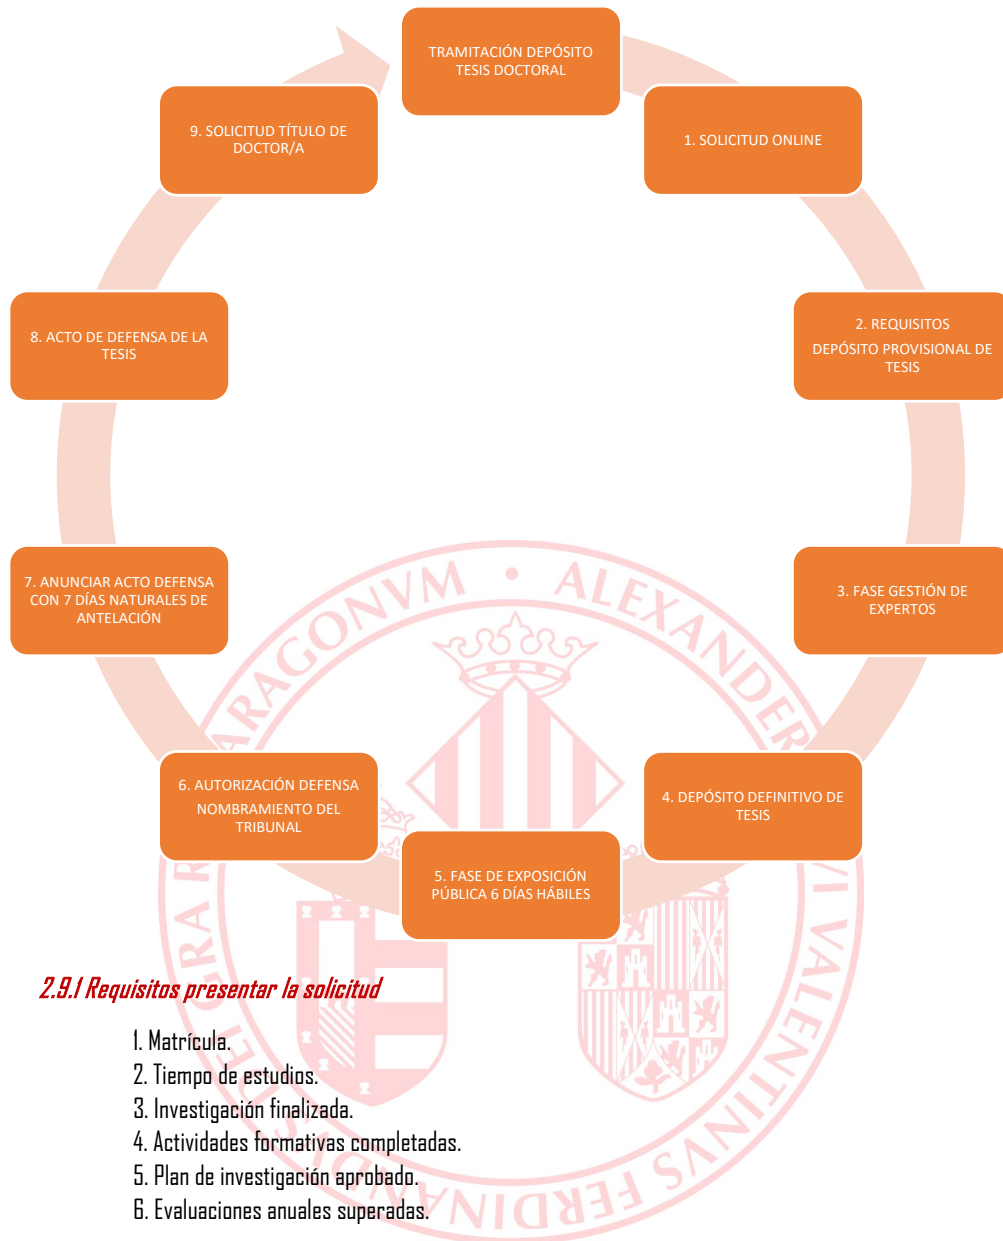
TRAMITACIÓN DEPÓSITO TESIS DOCTORAL

1. SOLICITUD ONLINE

2. REQUISITOS
DEPÓSITO PROVISIONAL DE TESIS

3. FASE GESTIÓN DE EXPERTOS

4. DEPÓSITO DEFINITIVO DE TESIS

5. FASE DE EXPOSICIÓN PÚBLICA 6 DÍAS HÁBILES

6. AUTORIZACIÓN DEFENSA
NOMBRAMIENTO DEL TRIBUNAL

7. ANUNCIAR ACTO DEFENSA CON 7 DÍAS NATURALES DE ANTELACIÓN

8. ACTO DE DEFENSA DE LA TESIS

9. SOLICITUD TÍTULO DE DOCTOR/A

ARAGONVM • ALEXANDER VI VALENTINVS FERDINANDVS REX ... GRA

2.9.1 Requisitos presentar la solicitud

1. Matrícula.
2. Tiempo de estudios.
3. Investigación finalizada.
4. Actividades formativas completadas.
5. Plan de investigación aprobado.
6. Evaluaciones anuales superadas.